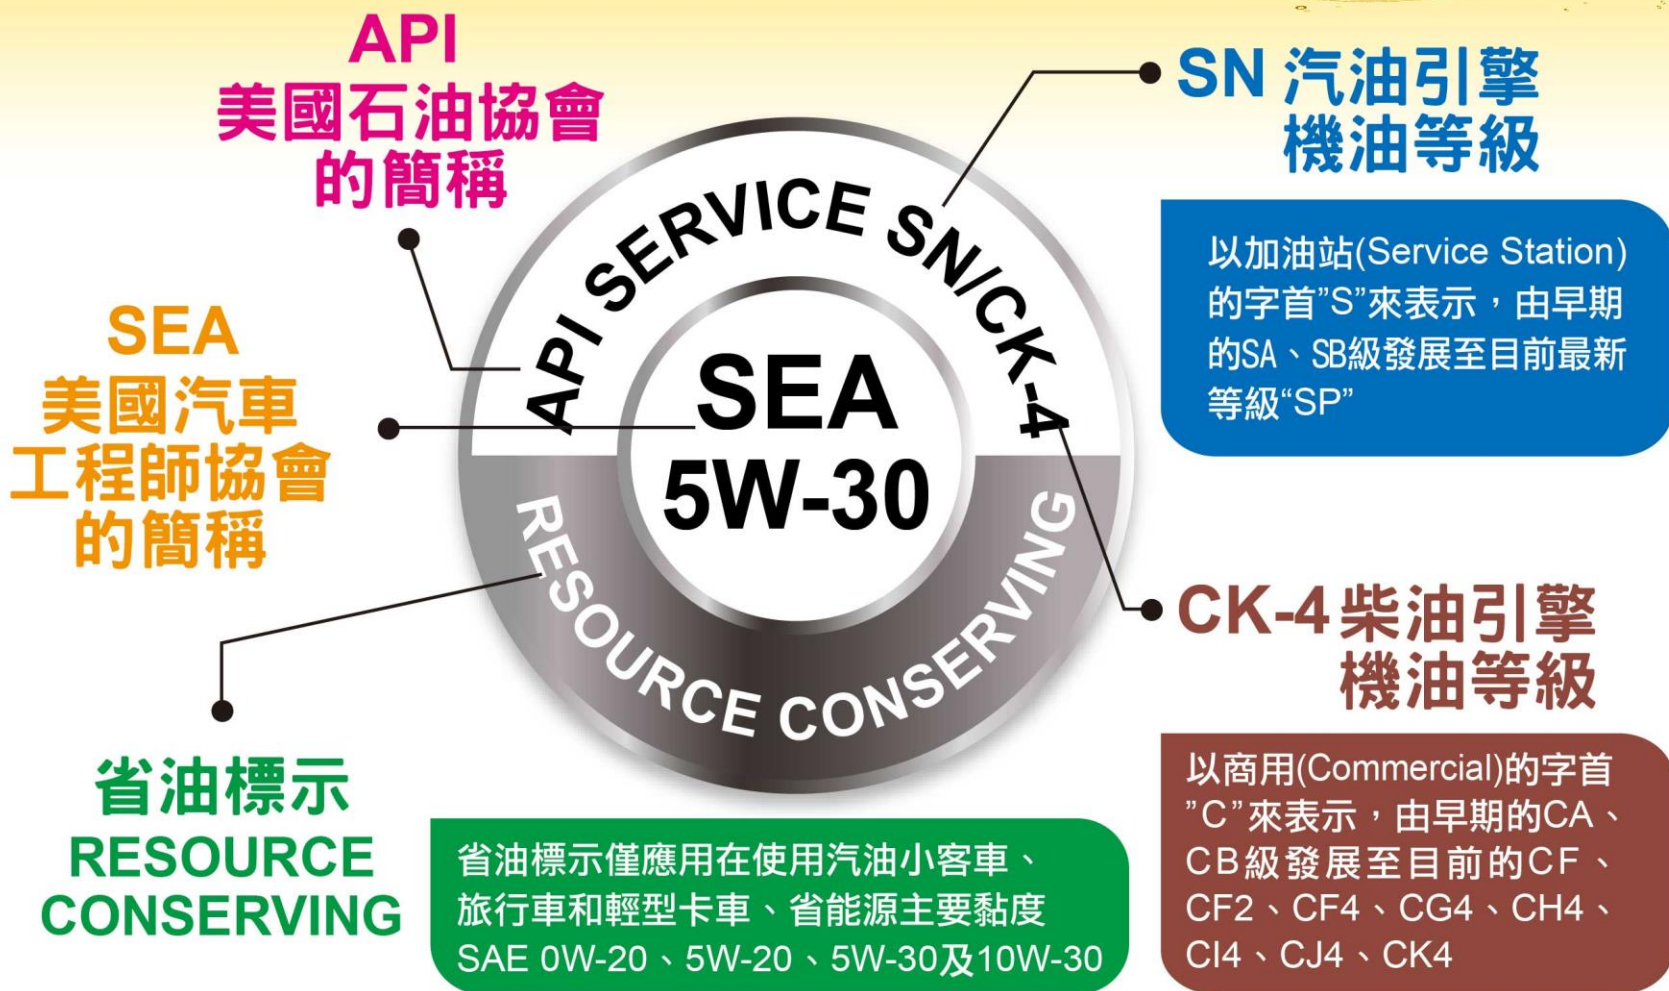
API
美國石油協會
的簡稱

SN 汽油引擎
機油等級

以加油站(Service Station)的字首"S"來表示，由早期的SA、SB級發展至目前最新等級"SP"

SEA
美國汽車
工程師協會
的簡稱

API SERVICE SN/CK-4
SEA
5W-30
RESOURCE CONSERVING

CK-4 柴油引擎
機油等級

以商用(Commercial)的字首"C"來表示，由早期的CA、CB級發展至目前的CF、CF2、CF4、CG4、CH4、CI4、CJ4、CK4

省油標示
RESOURCE
CONSERVING

省油標示僅應用在使用汽油小客車、旅行車和輕型卡車、省能源主要黏度SAE 0W-20、5W-20、5W-30及10W-30